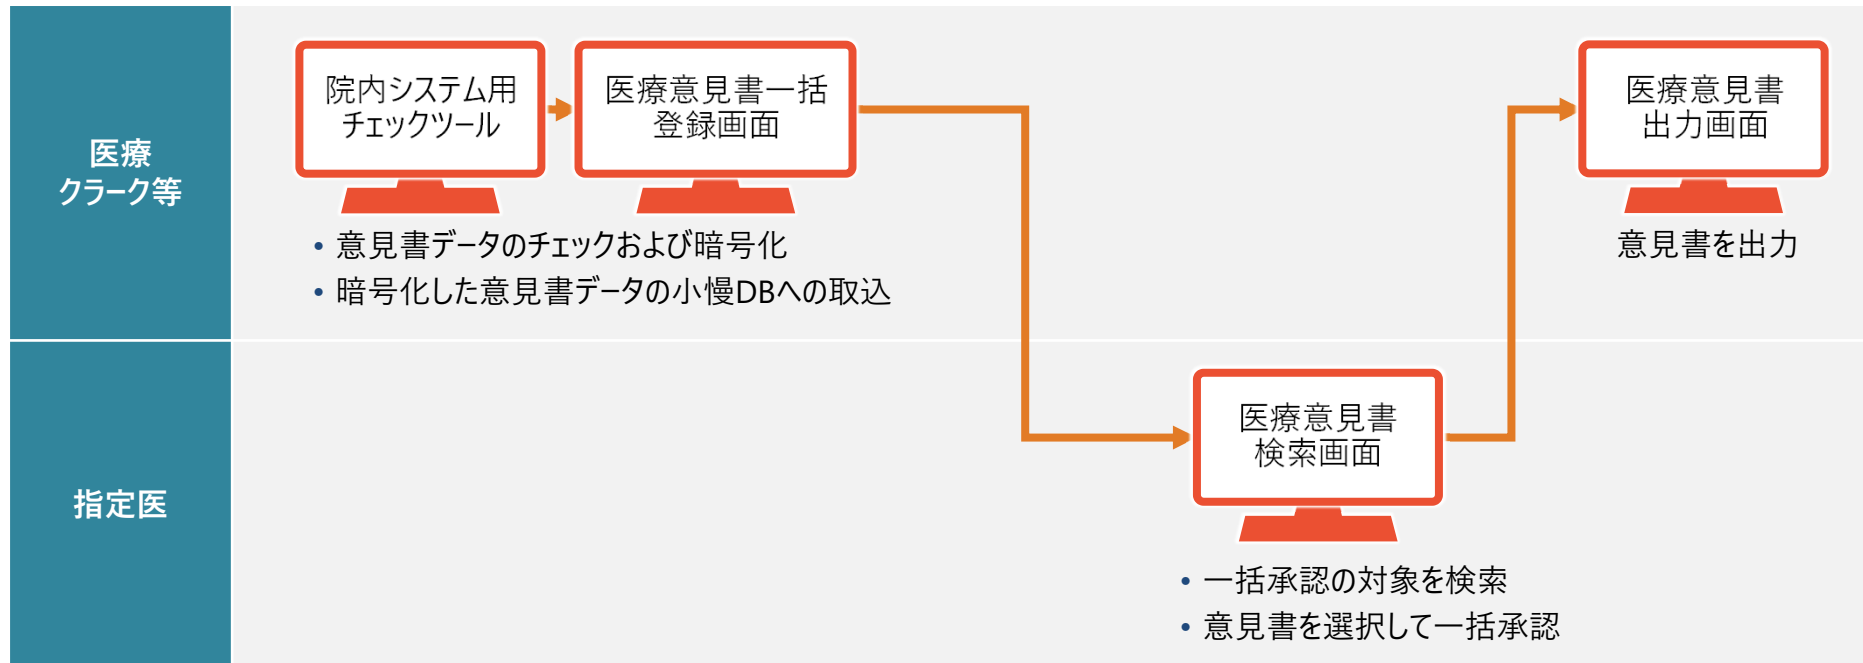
医療クラーク等

院内システム用チェックツール

医療意見書一括登録画面

医療意見書出力画面

• 意見書データのチェックおよび暗号化
• 暗号化した意見書データの小慢DBへの取込

意見書を出力

指定医

医療意見書検索画面

• 一括承認の対象を検索
• 意見書を選択して一括承認